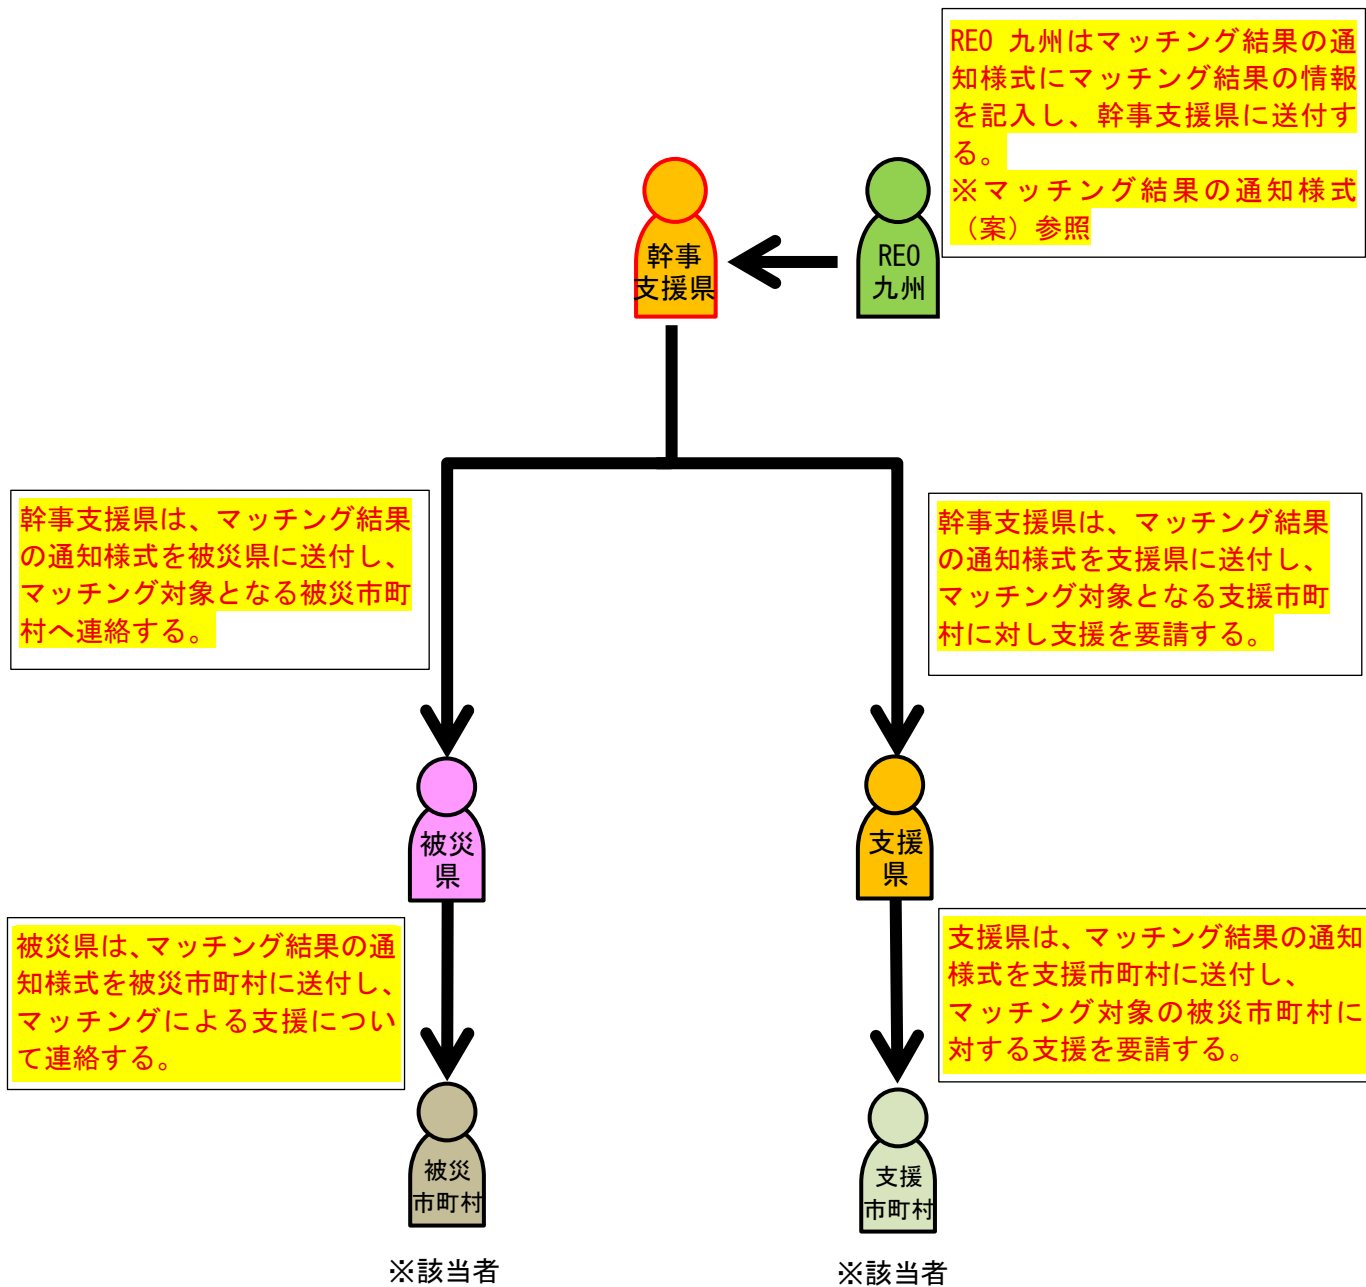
REO 九州はマッチング結果の通知様式にマッチング結果の情報を記入し、幹事支援県に送付する。
※マッチング結果の通知様式（案）参照

幹事支援県

REO 九州

幹事支援県は、マッチング結果の通知様式を被災県に送付し、マッチング対象となる被災市町村へ連絡する。

幹事支援県は、マッチング結果の通知様式を支援県に送付し、マッチング対象となる支援市町村に対し支援を要請する。

被災県

支援県

被災県は、マッチング結果の通知様式を被災市町村に送付し、マッチングによる支援について連絡する。

支援県は、マッチング結果の通知様式を支援市町村に送付し、マッチング対象の被災市町村に対する支援を要請する。

被災市町村

支援市町村

※該当者

※該当者